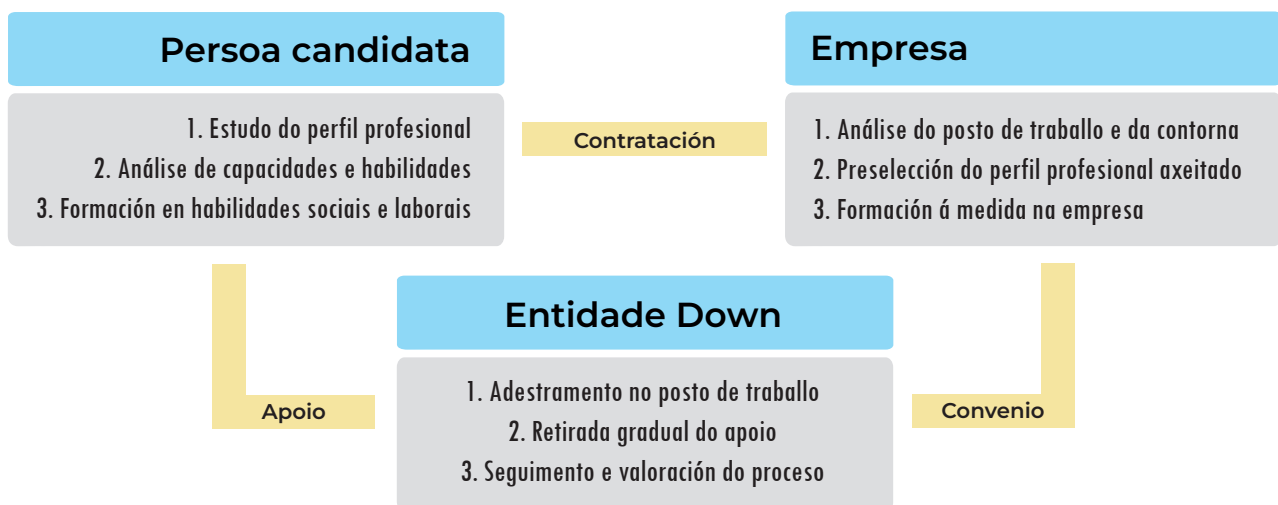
Persoa candidata

1. Estudo do perfil profesional
2. Análise de capacidades e habilidades
3. Formación en habilidades sociais e laborais

Contratación

Empresa

1. Análise do posto de traballo e da contorna
2. Preselección do perfil profesional axeitado
3. Formación á medida na empresa

Apoio

Entidade Down

1. Adestramento no posto de traballo
2. Retirada gradual do apoio
3. Seguimento e valoración do proceso

Convenio